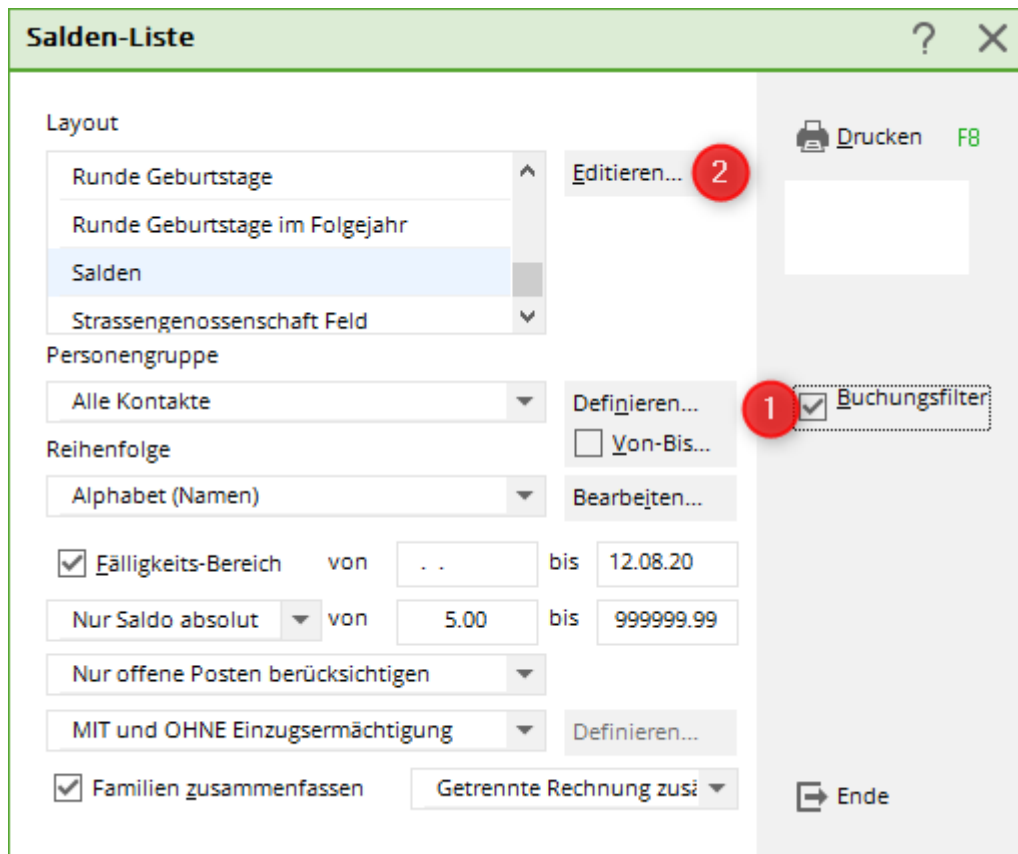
Salden-Liste

?

Layout

Runde Geburtstage

Runde Geburtstage im Folgejahr

Salden

Strassengenossenschaft Feld

Editieren...

2

Drucken F8

Personengruppe

Alle Kontakte

Definieren...

Von-Bis...

1

Buchungsfilter

Reihenfolge

Alphabet (Namen)

Bearbeiten...

Fälligkeits-Bereich von . . bis 12.08.20

Nur Saldo absolut von 5.00 bis 999999.99

Nur offene Posten berücksichtigen

MIT und OHNE Einzugsermächtigung

Definieren...

Familien zusammenfassen

Getrennte Rechnung zusa

Ende